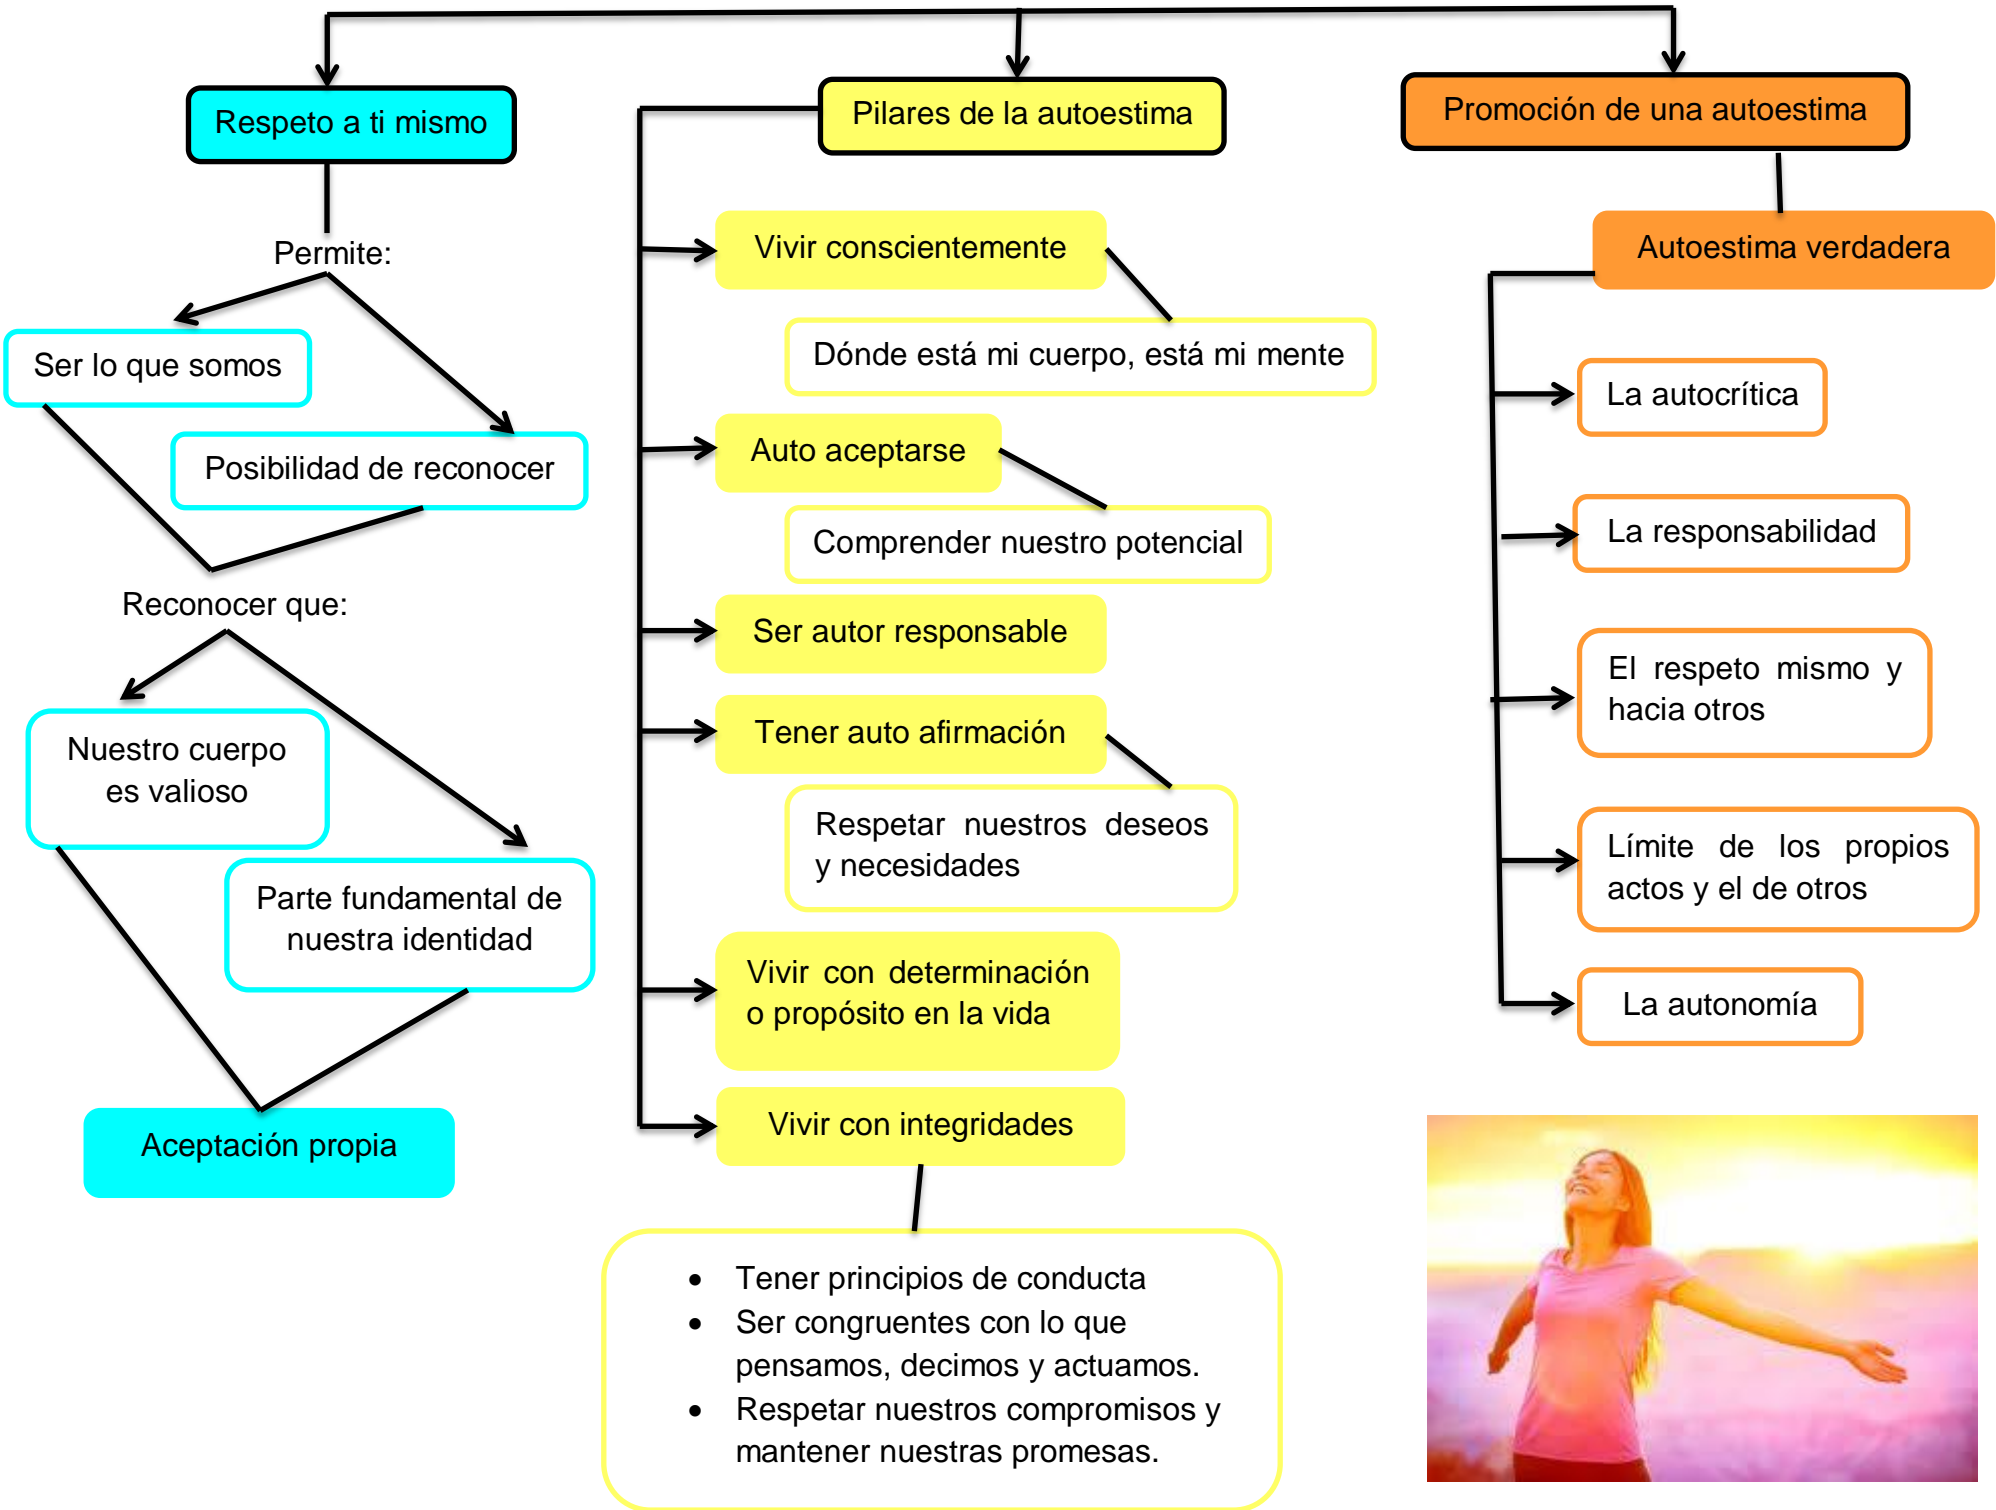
Respeto a ti mismo

Permite:

Ser lo que somos

Posibilidad de reconocer

Reconocer que:

Nuestro cuerpo es valioso

Parte fundamental de nuestra identidad

Aceptación propia

Pilares de la autoestima

Vivir conscientemente

Dónde está mi cuerpo, está mi mente

Auto aceptarse

Comprender nuestro potencial

Ser autor responsable

Tener auto afirmación

Respetar nuestros deseos y necesidades

Vivir con determinación o propósito en la vida

Vivir con integridades

- Tener principios de conducta
- Ser congruentes con lo que pensamos, decimos y actuamos.
- Respetar nuestros compromisos y mantener nuestras promesas.

Promoción de una autoestima

Autoestima verdadera

La autocrítica

La responsabilidad

El respeto mismo y hacia otros

Límite de los propios actos y el de otros

La autonomía